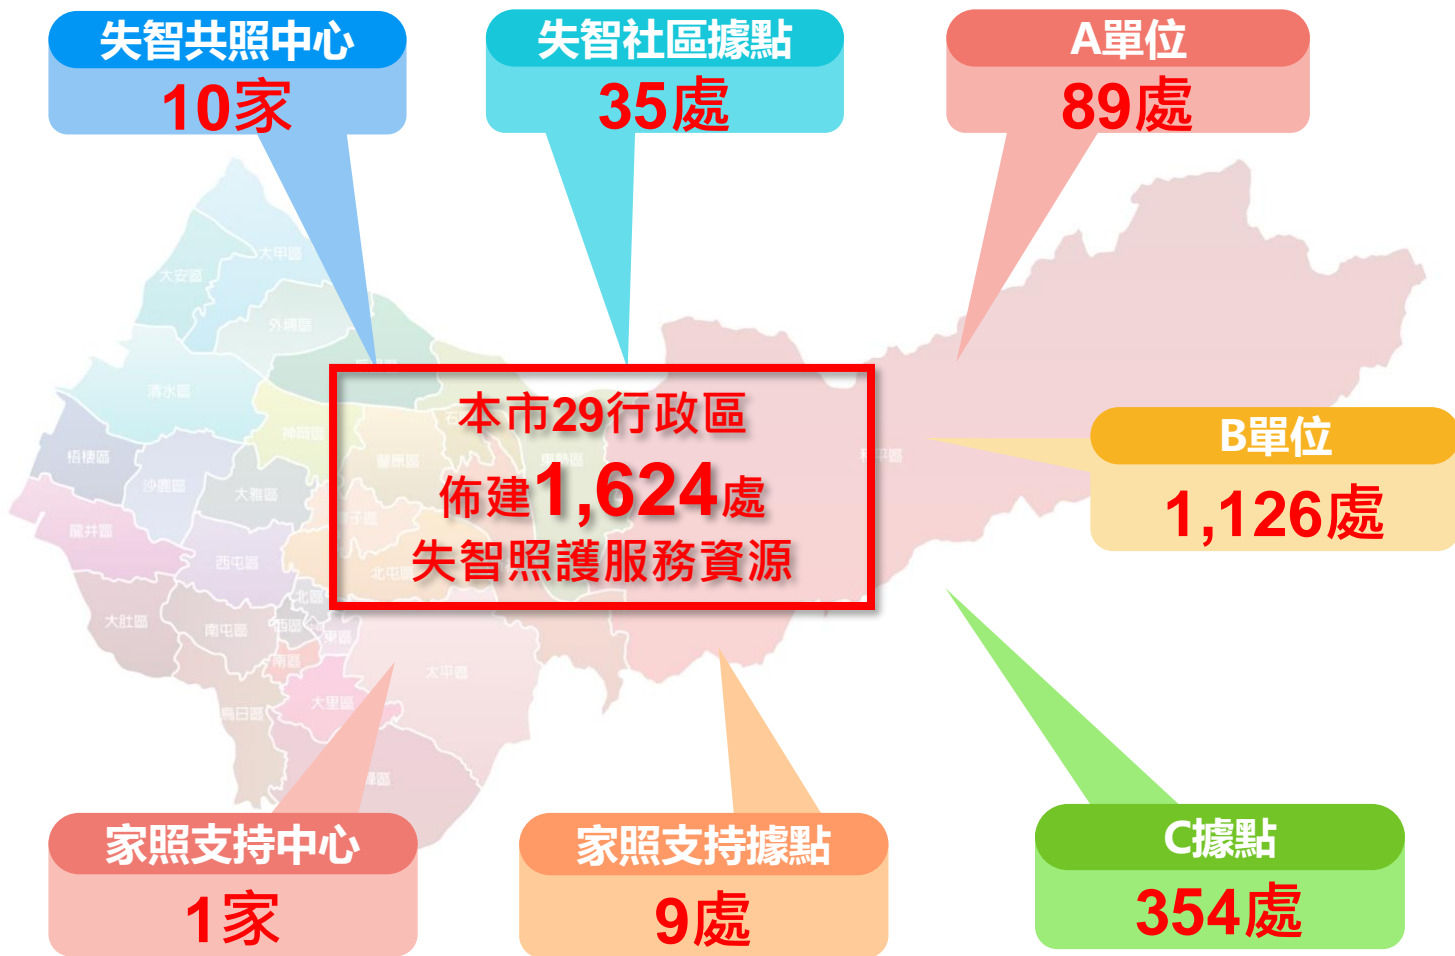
失智共照中心
10家

失智社區據點
35處

A單位
89處

本市29行政區
佈建1,624處
失智照護服務資源

B單位
1,126處

大甲區
大安區
外埔區
清水區
梧棲區
沙鹿區
神岡區
大雅區
龍井區
西屯區
大肚區
南屯區
北區
西區
東區
南區
大里區
烏日區
太平區
豐原區
東勢區
和平區
潭子區
北屯區
霧峰區

家照支持中心
1家

家照支持據點
9處

C據點
354處